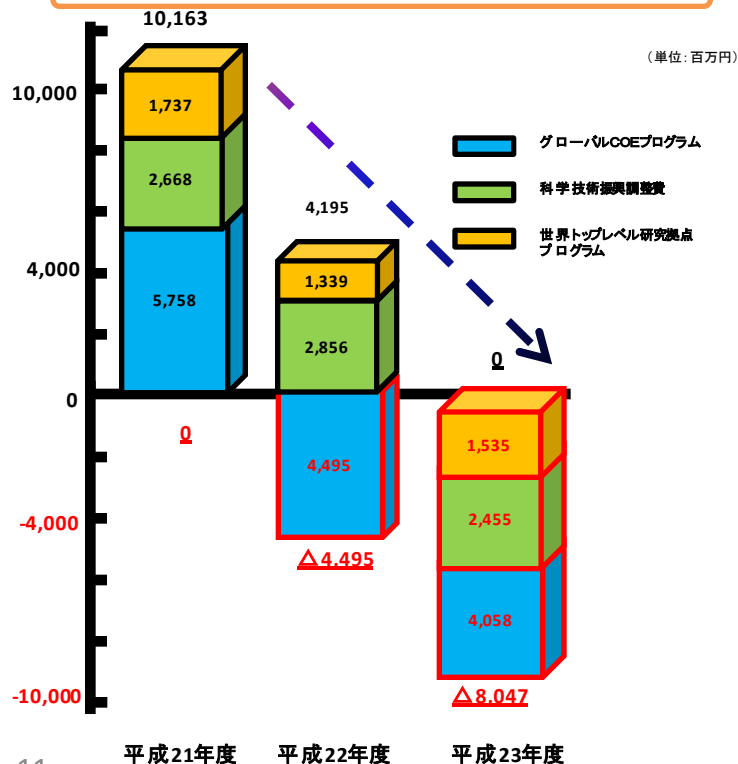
10,163

（単位：百万円）

10,000

4,000

0

-4,000

-10,000

1,737
2,668
5,758

0

4,195
1,339
2,856
4,495

△4,495

0
1,535
2,455
4,058

△8,047

グローバルCOEプログラム
科学技術振興調整費
世界トップレベル研究拠点プログラム

平成21年度
平成22年度
平成23年度

11